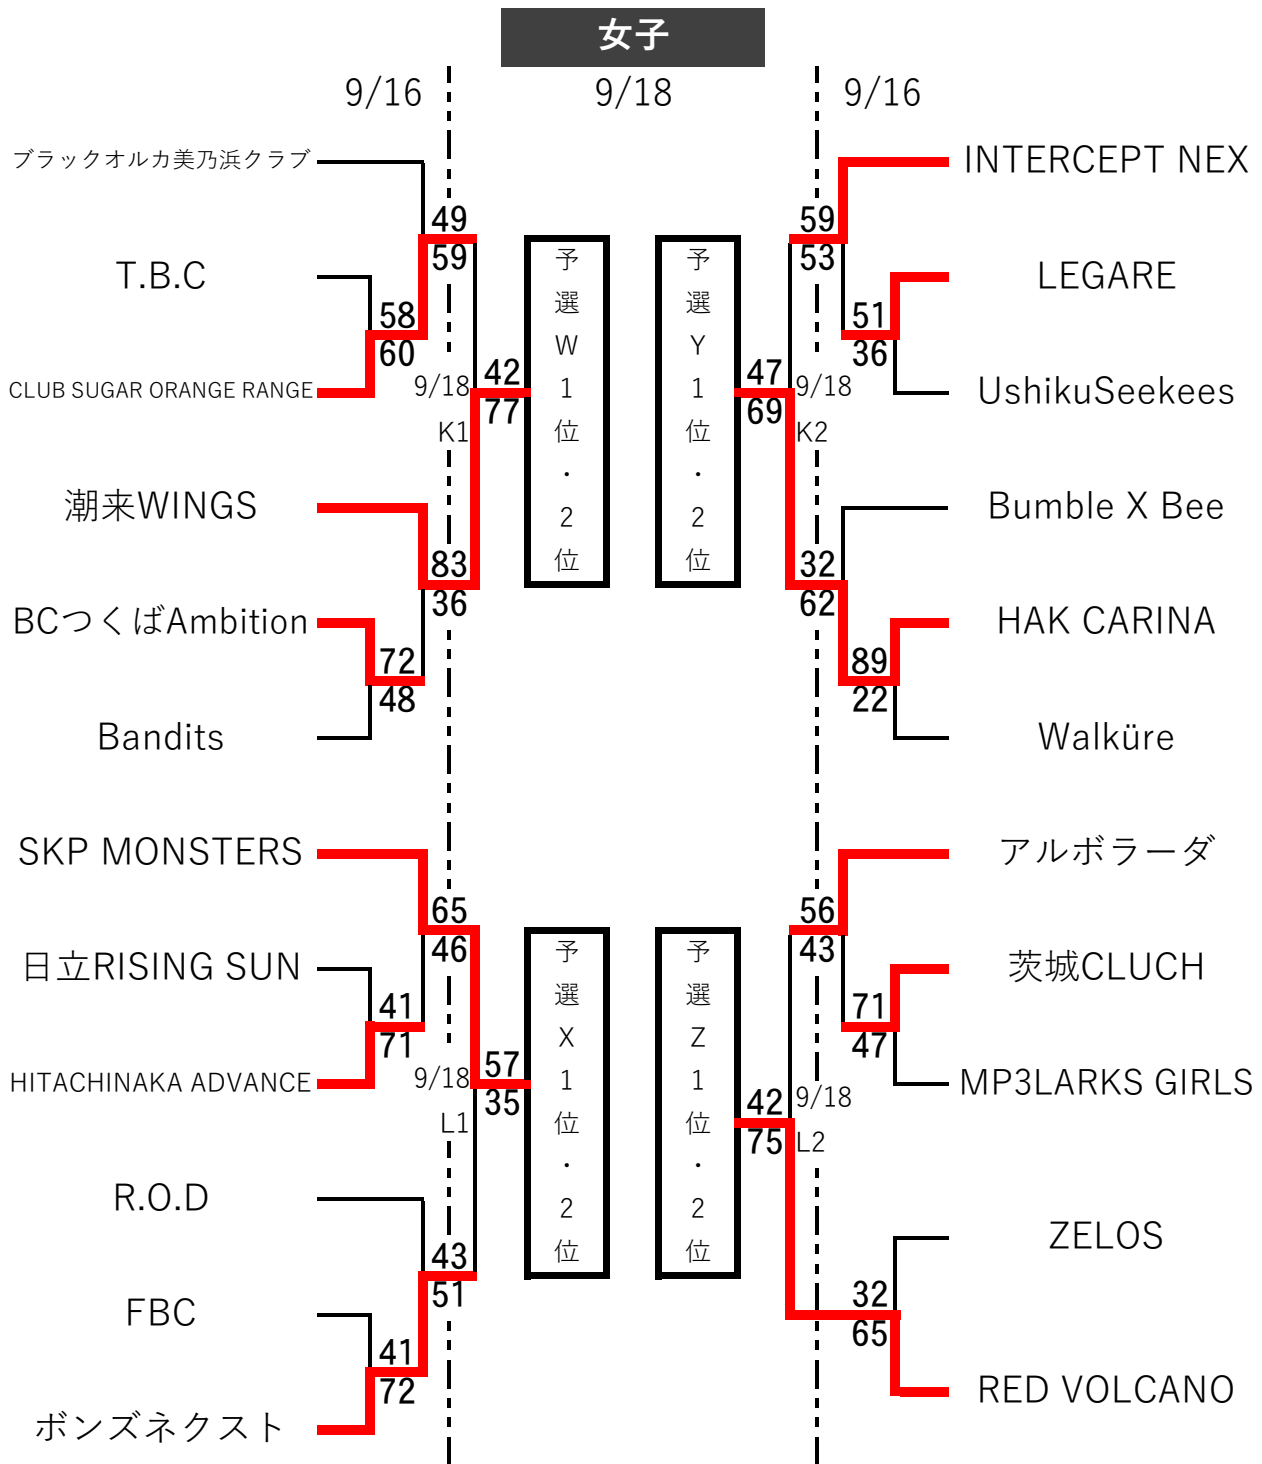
女子

9/16 9/18 9/16

ブラックオルカ美乃浜クラブ
T.B.C
CLUB SUGAR ORANGE RANGE
潮来WINGS
BCつくばAmbition
Bandits

49
59
58
60
9/18
K1
42
77
83
36
72
48

予選W1位・2位

予選Y1位・2位

INTERCEPT NEX
LEGARE
UshikuSeekees
Bumble X Bee
HAK CARINA
Walküre

59
53
51
36
47
69
9/18
K2
32
62
89
22

SKP MONSTERS
日立RISING SUN
HITACHINAKA ADVANCE
R.O.D
FBC
ボンズネクスト

65
46
41
71
9/18
L1
57
35
43
51
41
72

予選X1位・2位

予選Z1位・2位

アルボラーダ
茨城CLUCH
MP3LARKS GIRLS
ZELOS
RED VOLCANO

56
43
71
47
42
75
9/18
L2
32
65